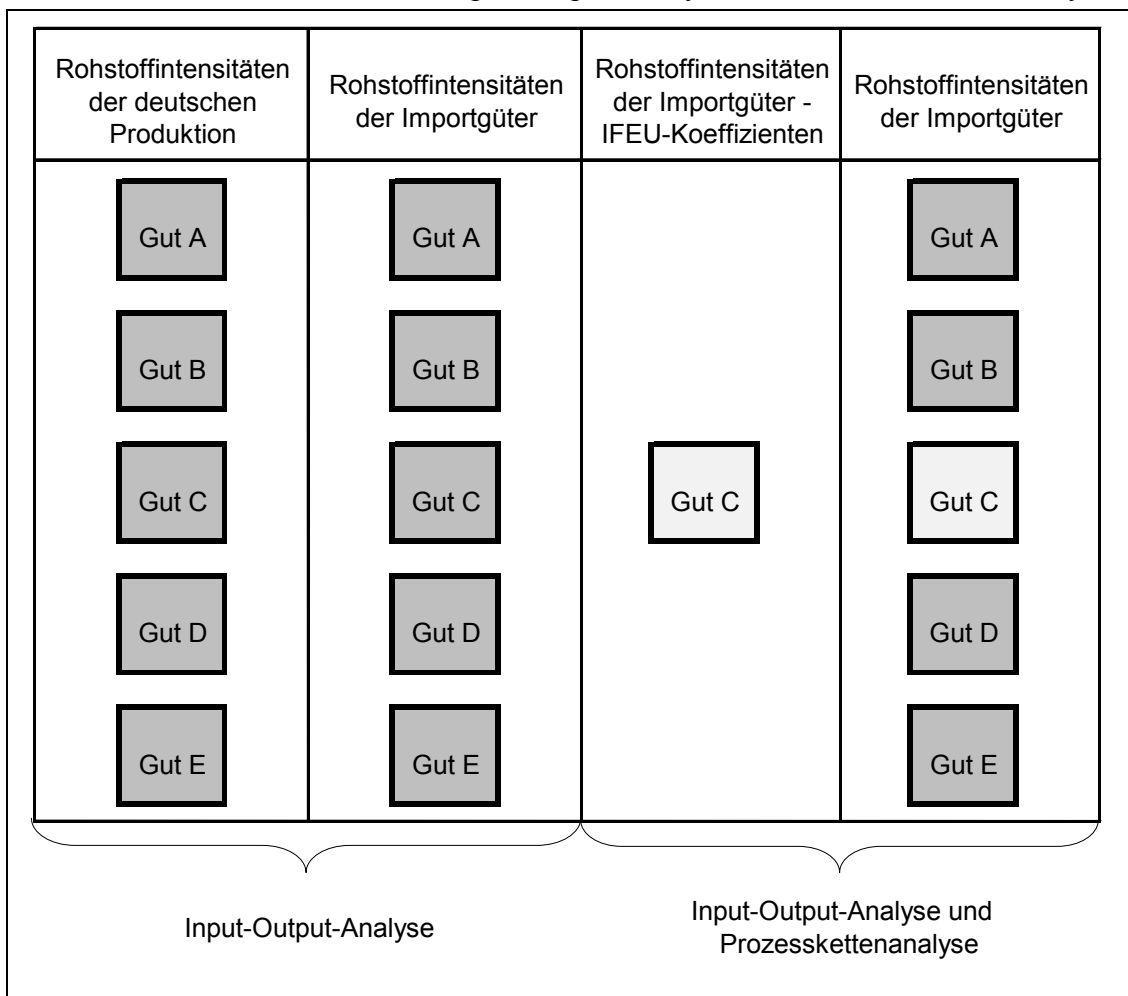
| Rohstoffintensitäten der deutschen Produktion | Rohstoffintensitäten der Importgüter | Rohstoffintensitäten der Importgüter - IFEU-Koeffizienten | Rohstoffintensitäten der Importgüter |
|---|---|---|---|
| Gut A | Gut A | | Gut A |
| Gut B | Gut B | | Gut B |
| Gut C | Gut C | Gut C | Gut C |
| Gut D | Gut D | | Gut D |
| Gut E | Gut E | | Gut E |

Input-Output-Analyse

Input-Output-Analyse und Prozesskettenanalyse